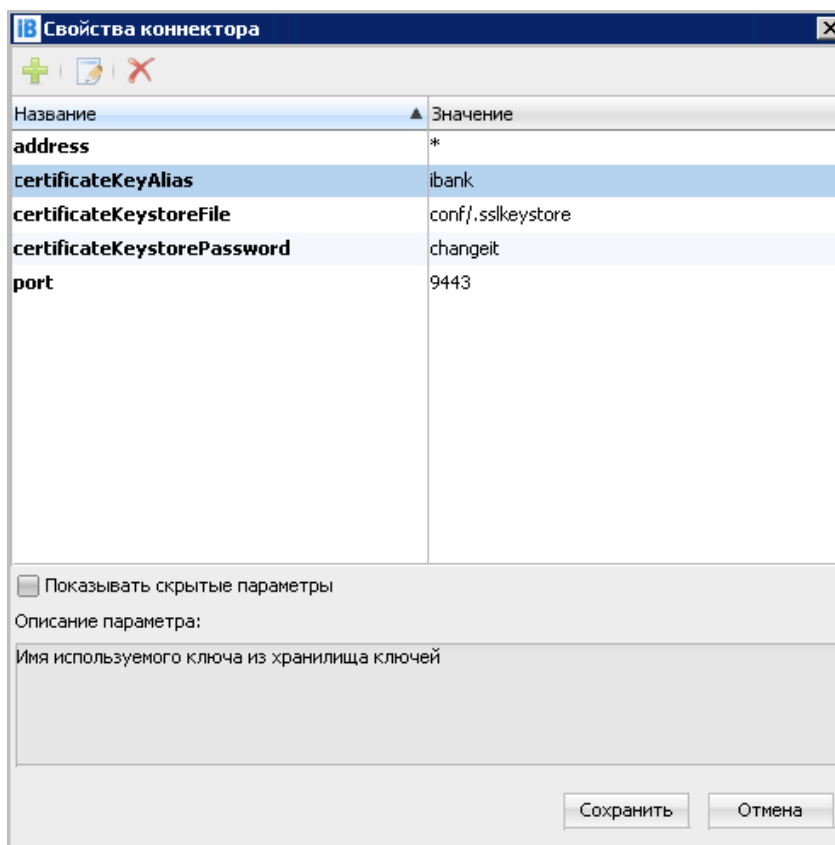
IB Свойства коннектора

| Название | Значение |
|---|---|
| address | * |
| certificateKeyAlias | ibank |
| certificateKeystoreFile | conf/.sslkeystore |
| certificateKeystorePassword | changeit |
| port | 9443 |

Показывать скрытые параметры

Описание параметра:

Имя используемого ключа из хранилища ключей

Сохранить

Отмена